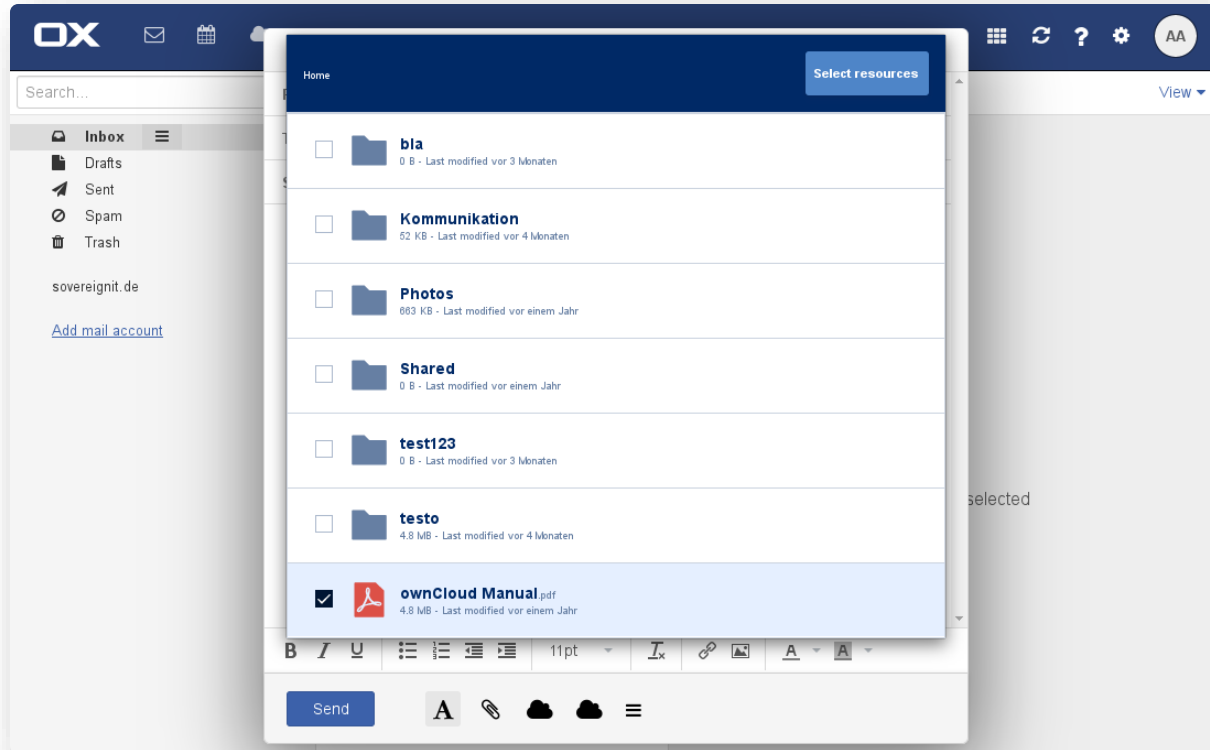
OX

AA

Search...

View

Inbox
Drafts
Sent
Spam
Trash

sovereignit.de

Add mail account

Home

Select resources

bla
0 B - Last modified vor 3 Monaten

Kommunikation
52 KB - Last modified vor 4 Monaten

Photos
663 KB - Last modified vor einem Jahr

Shared
0 B - Last modified vor einem Jahr

test123
0 B - Last modified vor 3 Monaten

testo
4.8 MB - Last modified vor 4 Monaten

ownCloud Manual.pdf
4.8 MB - Last modified vor einem Jahr

selected

B I U 11pt A A

Send A